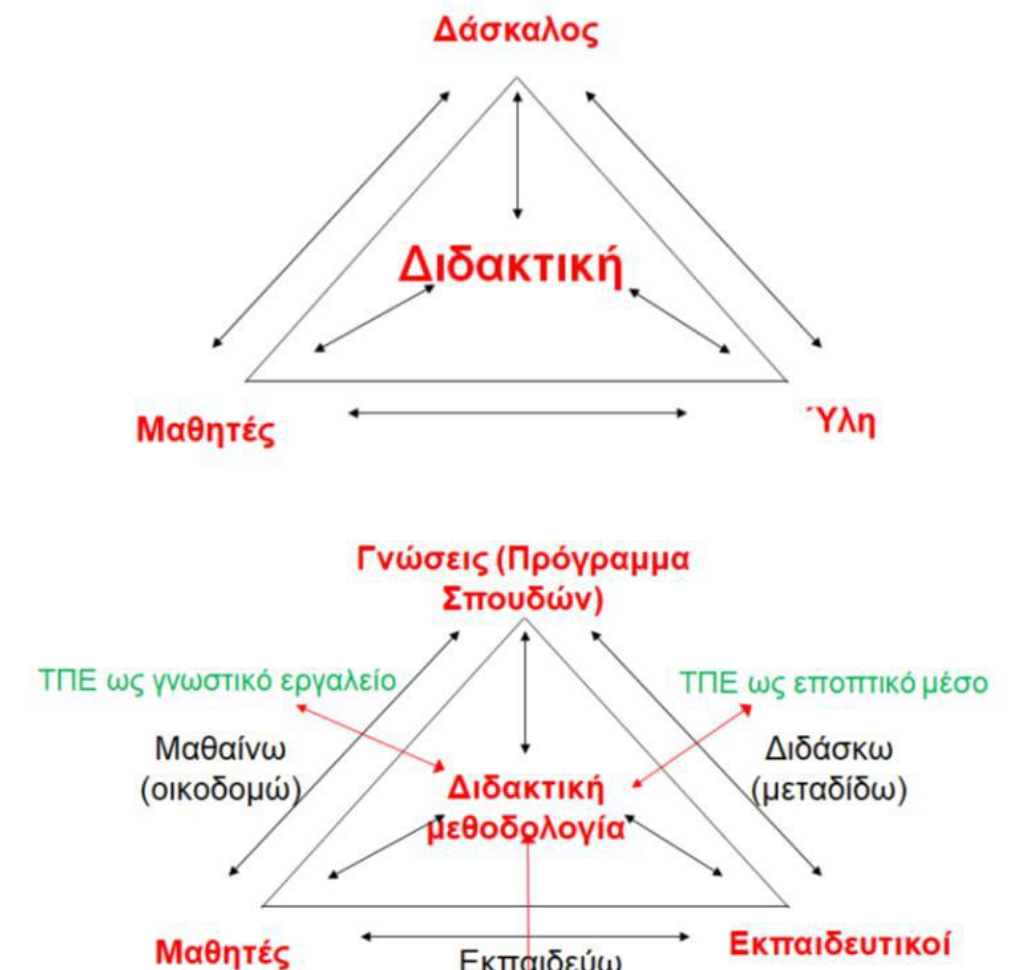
Δάσκαλος

Διδακτική

Μαθητές

Ύλη

Γνώσεις (Πρόγραμμα Σπουδών)

ΤΠΕ ως γνωστικό εργαλείο

ΤΠΕ ως εποπτικό μέσο

Μαθαίνω (οικοδομώ)

Διδακτική μεθοδολογία

Διδάσκω (μεταδίδω)

Μαθητές

Εκπαιδεύω

Εκπαιδευτικοί